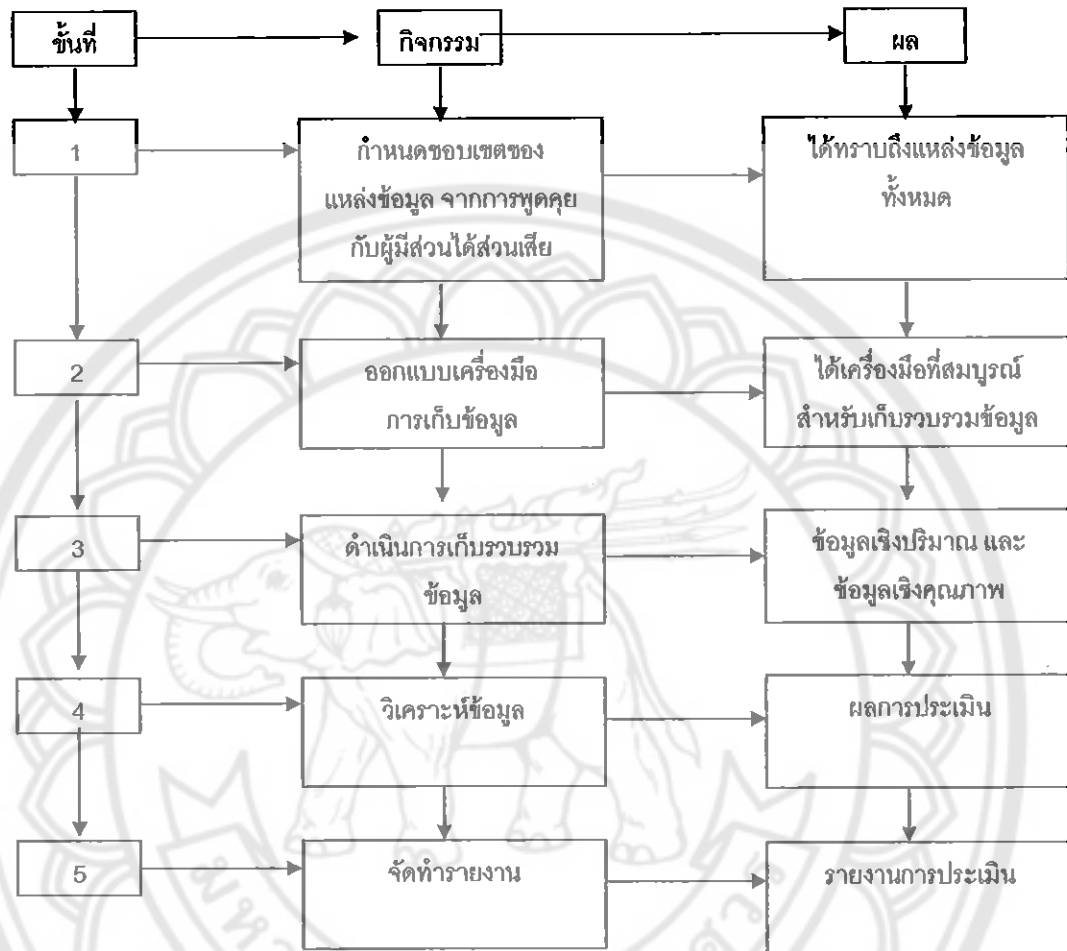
ขั้นที่

กิจกรรม

ผล

1

กำหนดขอบเขตของแหล่งข้อมูล จากการพูดคุยกับผู้มีส่วนได้ส่วนเสีย

ได้ทราบถึงแหล่งข้อมูลทั้งหมด

2

ออกแบบเครื่องมือการเก็บข้อมูล

ได้เครื่องมือที่สมบูรณ์สำหรับเก็บรวบรวมข้อมูล

3

ดำเนินการเก็บรวบรวมข้อมูล

ข้อมูลเชิงปริมาณ และข้อมูลเชิงคุณภาพ

4

วิเคราะห์ข้อมูล

ผลการประเมิน

5

จัดทำรายงาน

รายงานการประเมิน